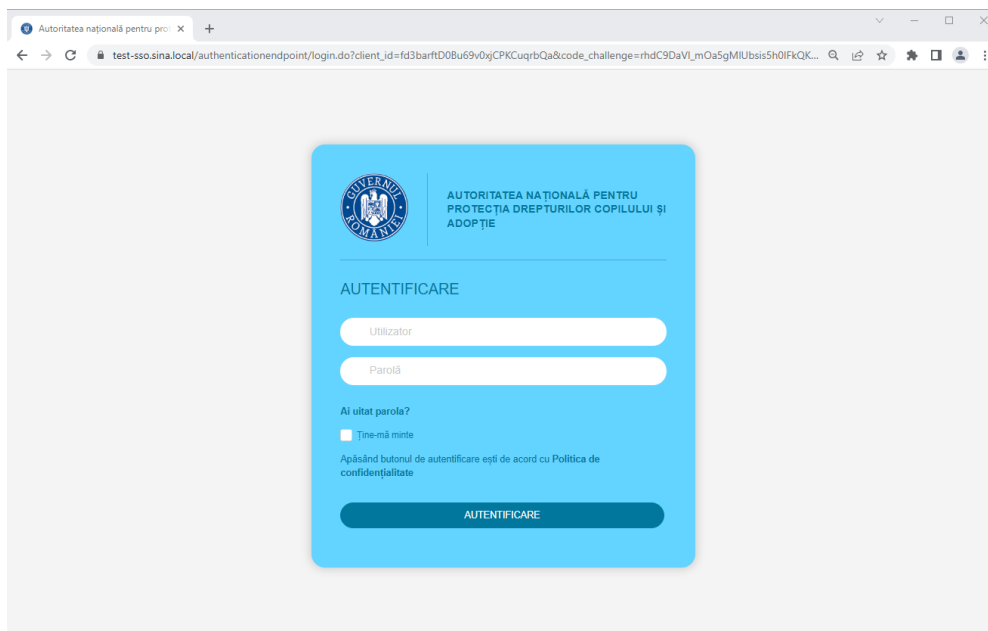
Autoritatea națională pentru pro

test-sso.sina.local/authenticationendpoint/login.do?client_id=fd3barftD0Bu69v0xjCPKCuqrbQa&code_challenge=rhdC9DaVl_mOa5gMIUbsis5h0IFkQK...

GUVERNUL ROMÂNIEI

AUTORITATEA NAȚIONALĂ PENTRU PROTECȚIA DREPTURILOR COPILULUI ȘI ADOPȚIE

AUTENTIFICARE

Utilizator

Parolă

Ai uitat parola?

Ține-mă minte

Apăsând butonul de autentificare ești de acord cu Politica de confidențialitate

AUTENTIFICARE